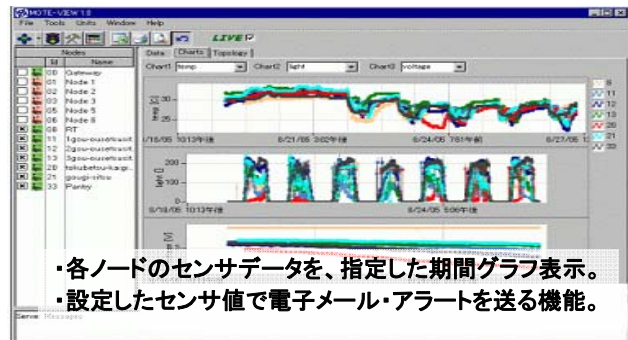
MOTE-VIEW 1.0
File Tools Units Window Help
LIVE

Nodes
Id Name
00 Gateway
01 Node 1
02 Node 2
03 Node 3
05 Node 5
06 Node 6
08 RT
11 1gou-ousetsusit
12 2gou-ousetsusit
13 3gou-ousetsusit
20 tokubetsu-kaigi
21 gougi-shitsu
33 Pantry

Data Charts Topology
Chart1 temp Chart2 light Chart3 voltage

temp [C]
8/18/05 10:13午後 8/21/05 3:02午後 8/24/05 7:51午前 8/27/05
light []
8/18/05 10:13午後 8/24/05 5:06午後

8
11
12
13
20
21
33

Serial Messages

・各ノードのセンサデータを、指定した期間グラフ表示。
・設定したセンサ値で電子メール・アラートを送る機能。